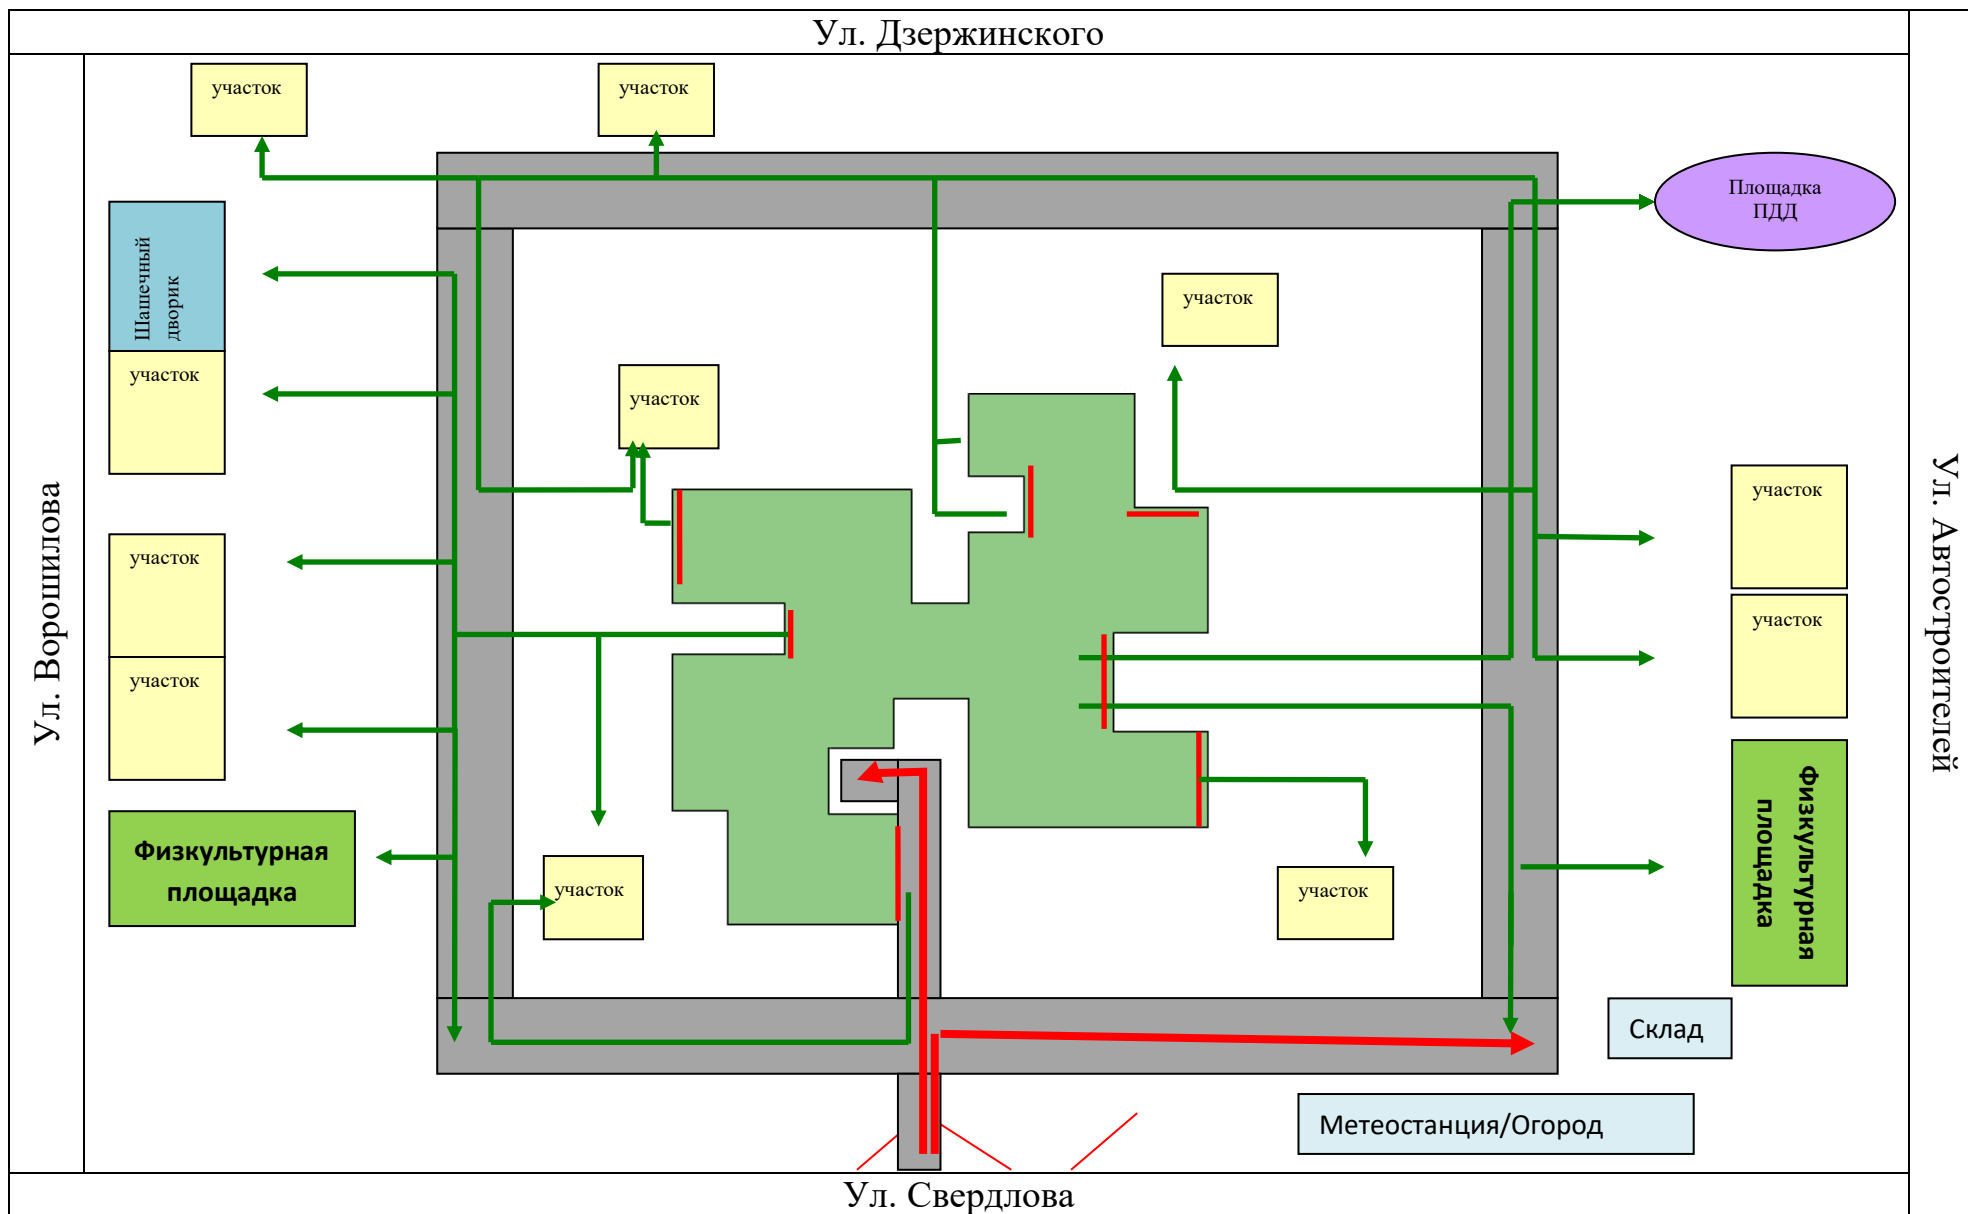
Ул. Дзержинского

Ул. Ворошилова

Ул. Автостроителей

участок

участок

Площадка ПДД

Шашечный дворик

участок

участок

участок

участок

участок

участок

участок

участок

Физкультурная площадка

участок

участок

Физкультурная площадка

Склад

Метеостанция/Огород

Ул. Свердлова